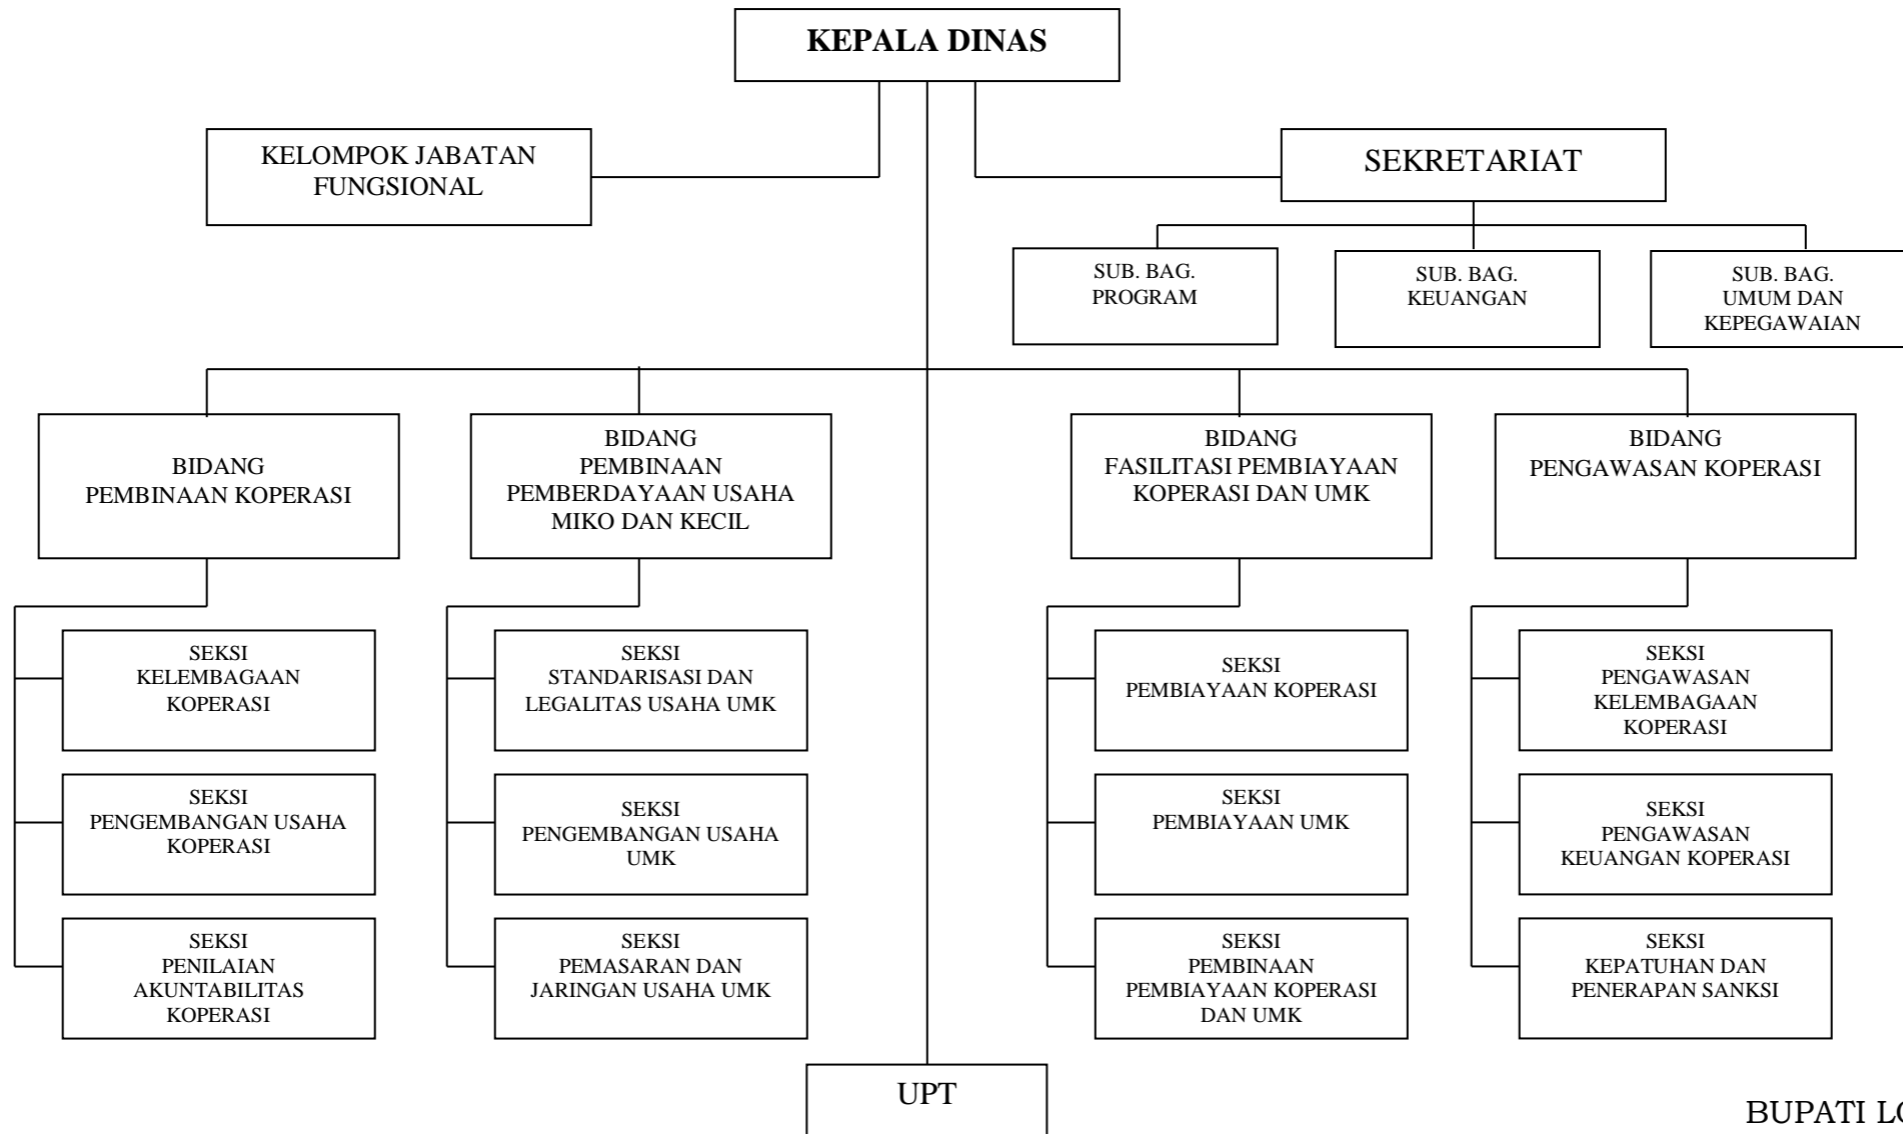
KEPALA DINAS

KELOMPOK JABATAN FUNGSIONAL

SEKRETARIAT

SUB. BAG. PROGRAM

SUB. BAG. KEUANGAN

SUB. BAG. UMUM DAN KEPEGAWAIAN

BIDANG PEMBINAAN KOPERASI

SEKSI KELEMBAGAAN KOPERASI

SEKSI PENGEMBANGAN USAHA KOPERASI

SEKSI PENILAIAN AKUNTABILITAS KOPERASI

BIDANG PEMBINAAN PEMBERDAYAAN USAHA MIKO DAN KECIL

SEKSI STANDARISASI DAN LEGALITAS USAHA UMK

SEKSI PENGEMBANGAN USAHA UMK

SEKSI PEMASARAN DAN JARINGAN USAHA UMK

BIDANG FASILITASI PEMBIAYAAN KOPERASI DAN UMK

SEKSI PEMBIAYAAN KOPERASI

SEKSI PEMBIAYAAN UMK

SEKSI PEMBINAAN PEMBIAYAAN KOPERASI DAN UMK

BIDANG PENGAWASAN KOPERASI

SEKSI PENGAWASAN KELEMBAGAAN KOPERASI

SEKSI PENGAWASAN KEUANGAN KOPERASI

SEKSI KEPATUHAN DAN PENERAPAN SANKSI

UPT

BUPATI L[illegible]